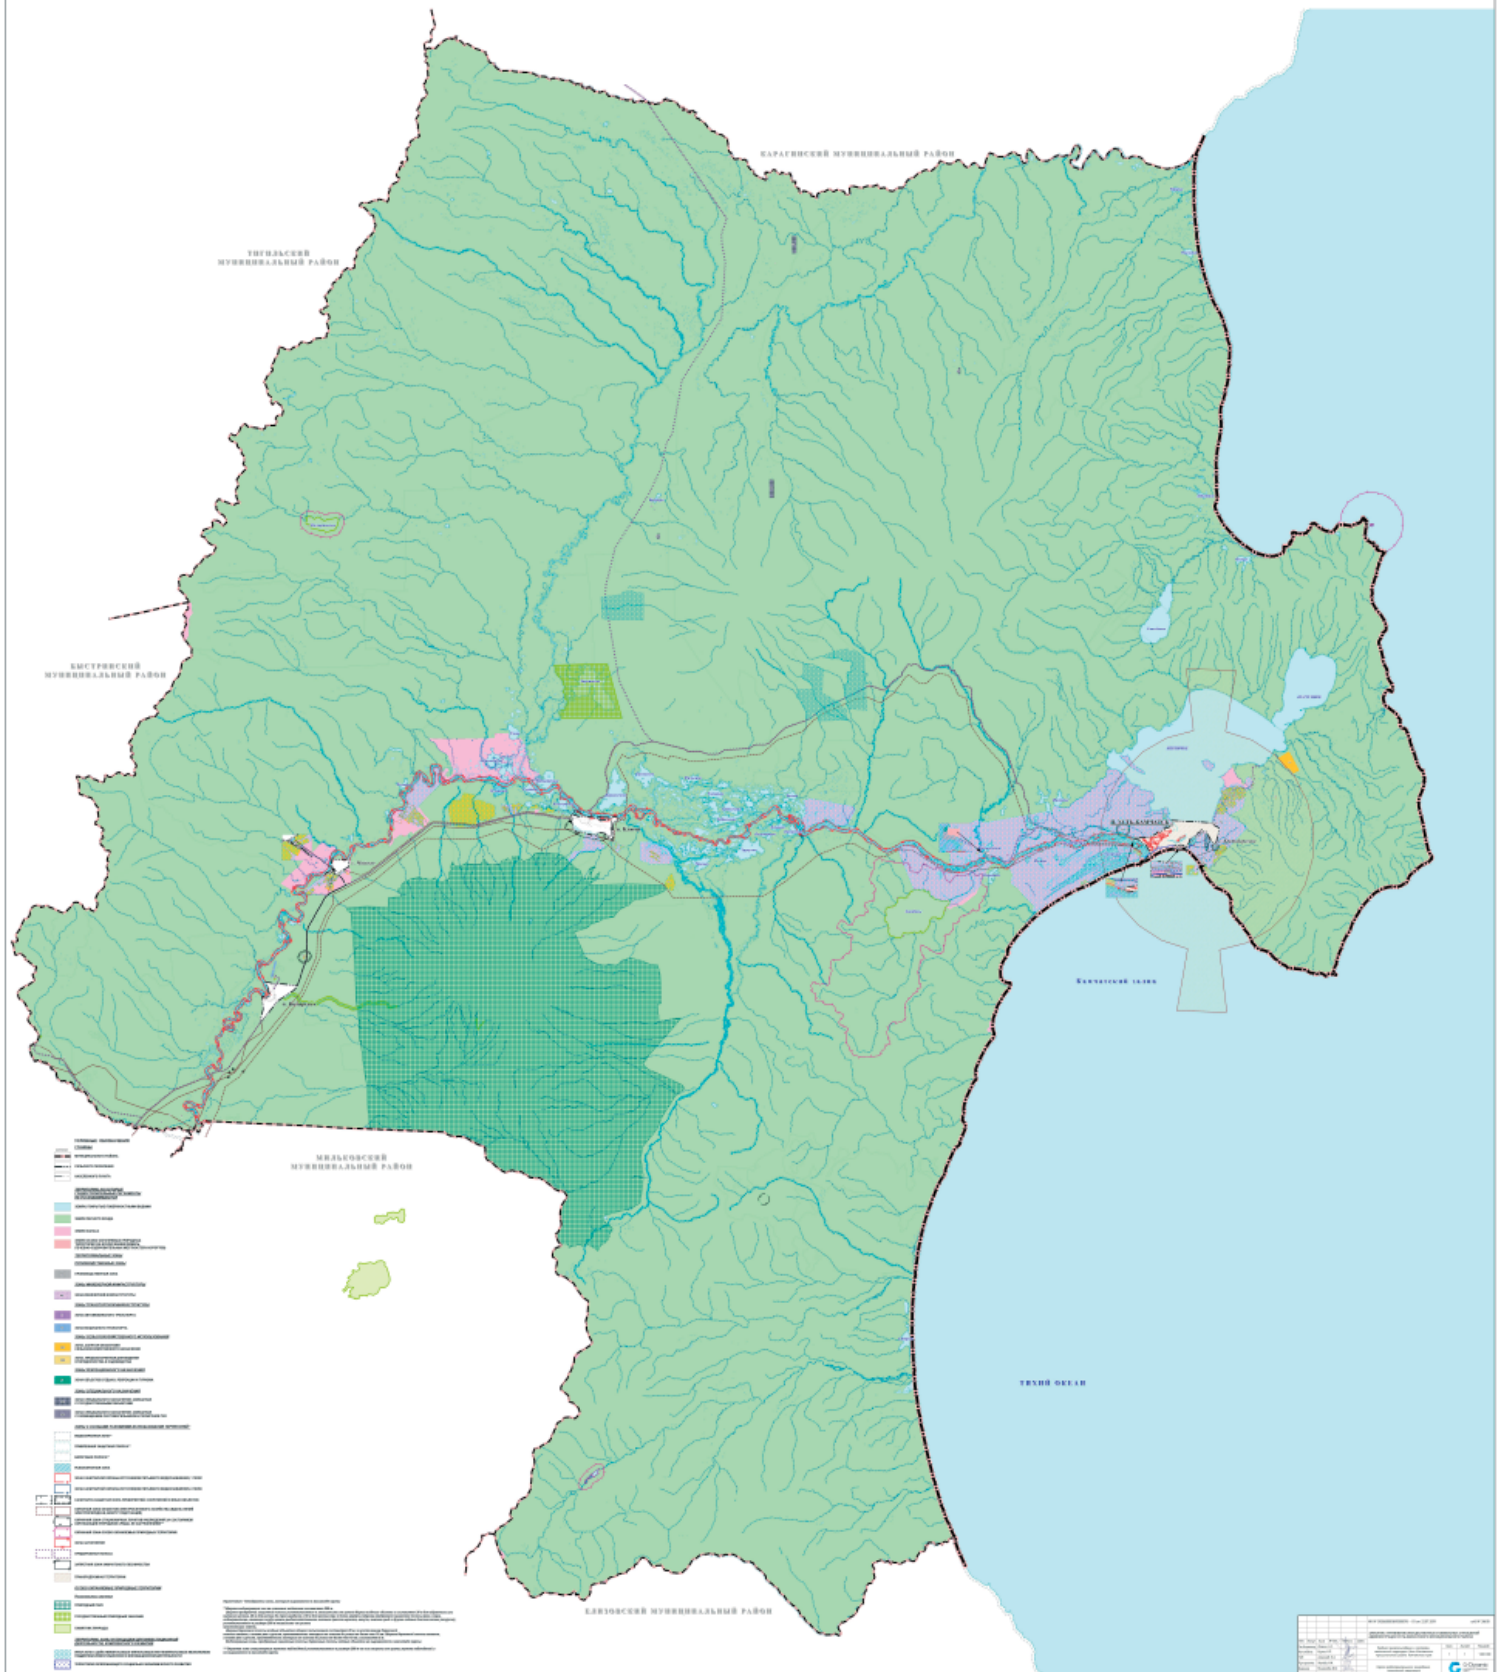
КАРАГИНСКИЙ МУНИЦИПАЛЬНЫЙ РАЙОН

ТИГИЛЬСКИЙ МУНИЦИПАЛЬНЫЙ РАЙОН

БЫСТРИНСКИЙ МУНИЦИПАЛЬНЫЙ РАЙОН

МИЛЬКОВСКИЙ МУНИЦИПАЛЬНЫЙ РАЙОН

ЕЛИЗОВСКИЙ МУНИЦИПАЛЬНЫЙ РАЙОН

п. УСТЬ-КАМЧАТСК

Камчатский залив

ТИХИЙ ОКЕАН

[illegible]